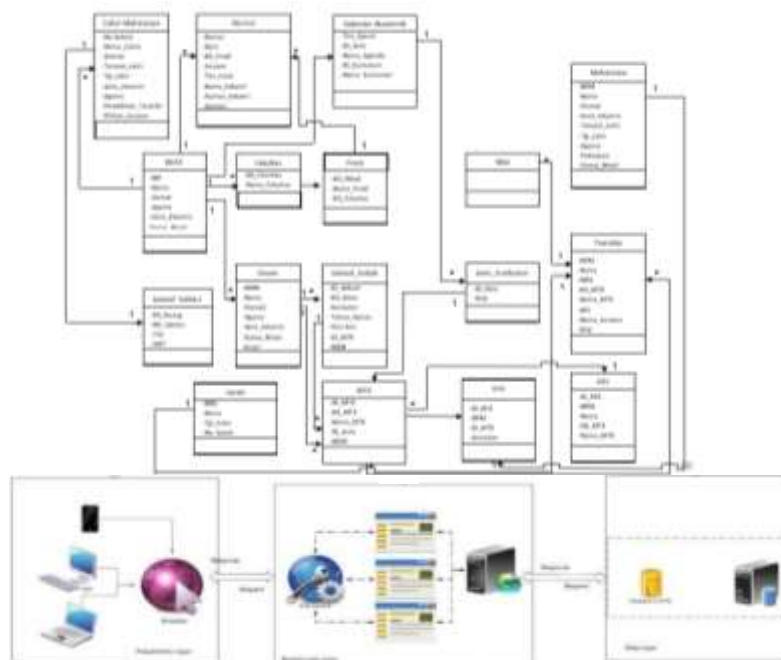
Calon Mahasiswa

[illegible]

Kalender Akademik

Mahasiswa

BAAK

Fakultas

Prodi

Mhs

Dosen

Jadwal_Kuliah

Jenis_Evaluasi

Transkip

Jadwal_Sidang

KRS

Nilai

KHS

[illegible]

Browser

Response

Request

Response

Request